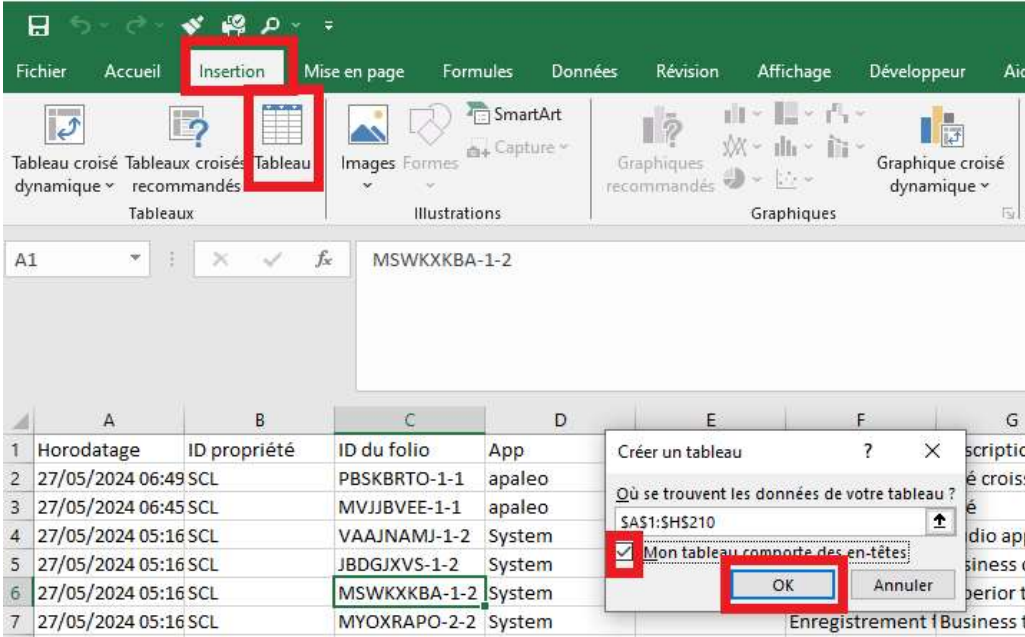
Fichier Accueil Insertion Mise en page Formules Données Révision Affichage Développeur Aid

Tableau croisé dynamique
Tableaux croisés recommandés
Tableau
Tableaux

Images
Formes
SmartArt
Capture
Illustrations

Graphiques recommandés
Graphique croisé dynamique
Graphiques

A1
$f_x$
MSWKXKBA-1-2

| | A | B | C | D | E | F | G |
|---|---|---|---|---|---|---|---|
| 1 | Horodatage | ID propriété | ID du folio | App | | | scriptio |
| 2 | 27/05/2024 06:49 | SCL | PBSKBRTO-1-1 | apaleo | | | é croiss |
| 3 | 27/05/2024 06:45 | SCL | MVJJBVEE-1-1 | apaleo | | | é |
| 4 | 27/05/2024 05:16 | SCL | VAAJNAMJ-1-2 | System | | | dio app |
| 5 | 27/05/2024 05:16 | SCL | JBDGJXVS-1-2 | System | | | siness c |
| 6 | 27/05/2024 05:16 | SCL | MSWKXKBA-1-2 | System | | | perior t |
| 7 | 27/05/2024 05:16 | SCL | MYOXRAPO-2-2 | System | | Enregistrement ! | Business t |

Créer un tableau
?
X
Où se trouvent les données de votre tableau ?
$A$1:$H$210
Mon tableau comporte des en-têtes
OK
Annuler